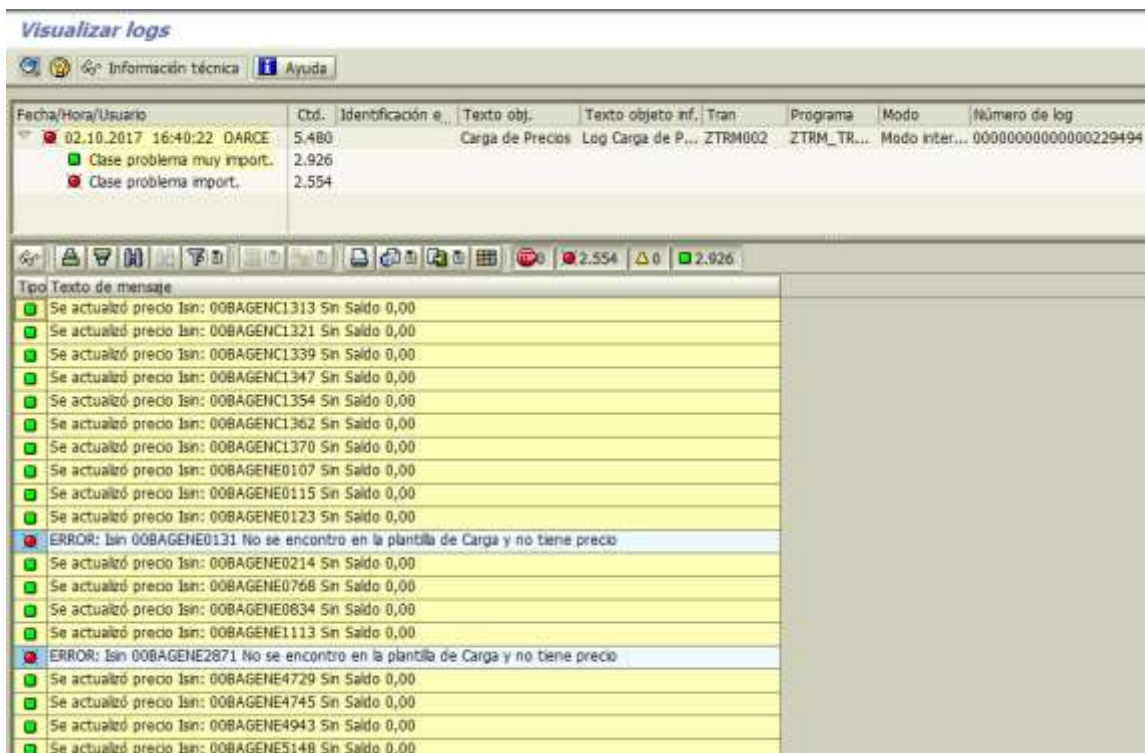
Visualizar logs

Información técnica Ayuda

| Fecha/Hora/Usuario | Ctd. | Identificación e | Texto obj. | Texto objeto inf. | Tran | Programa | Modo | Número de log |
|---|---|---|---|---|---|---|---|---|
| 02.10.2017 16:40:22 OARCE | 5.480 | | Carga de Precios | Log Carga de P... | ZTRM002 | ZTRM_TR... | Modo inter... | 00000000000000229494 |
| Clase problema muy import. | 2.926 | | | | | | | |
| Clase problema import. | 2.554 | | | | | | | |

0 2.554 0 2.926

| Tipo | Texto de mensaje |
|---|---|
| | Se actualizó precio Isin: 00BAGENC1313 Sin Saldo 0,00 |
| | Se actualizó precio Isin: 00BAGENC1321 Sin Saldo 0,00 |
| | Se actualizó precio Isin: 00BAGENC1339 Sin Saldo 0,00 |
| | Se actualizó precio Isin: 00BAGENC1347 Sin Saldo 0,00 |
| | Se actualizó precio Isin: 00BAGENC1354 Sin Saldo 0,00 |
| | Se actualizó precio Isin: 00BAGENC1362 Sin Saldo 0,00 |
| | Se actualizó precio Isin: 00BAGENC1370 Sin Saldo 0,00 |
| | Se actualizó precio Isin: 00BAGENE0107 Sin Saldo 0,00 |
| | Se actualizó precio Isin: 00BAGENE0115 Sin Saldo 0,00 |
| | Se actualizó precio Isin: 00BAGENE0123 Sin Saldo 0,00 |
| | ERROR: Isin 00BAGENE0131 No se encontro en la plantilla de Carga y no tiene precio |
| | Se actualizó precio Isin: 00BAGENE0214 Sin Saldo 0,00 |
| | Se actualizó precio Isin: 00BAGENE0768 Sin Saldo 0,00 |
| | Se actualizó precio Isin: 00BAGENE0834 Sin Saldo 0,00 |
| | Se actualizó precio Isin: 00BAGENE1113 Sin Saldo 0,00 |
| | ERROR: Isin 00BAGENE2871 No se encontro en la plantilla de Carga y no tiene precio |
| | Se actualizó precio Isin: 00BAGENE4729 Sin Saldo 0,00 |
| | Se actualizó precio Isin: 00BAGENE4745 Sin Saldo 0,00 |
| | Se actualizó precio Isin: 00BAGENE4943 Sin Saldo 0,00 |
| | Se actualizó precio Isin: 00BAGENE5148 Sin Saldo 0,00 |